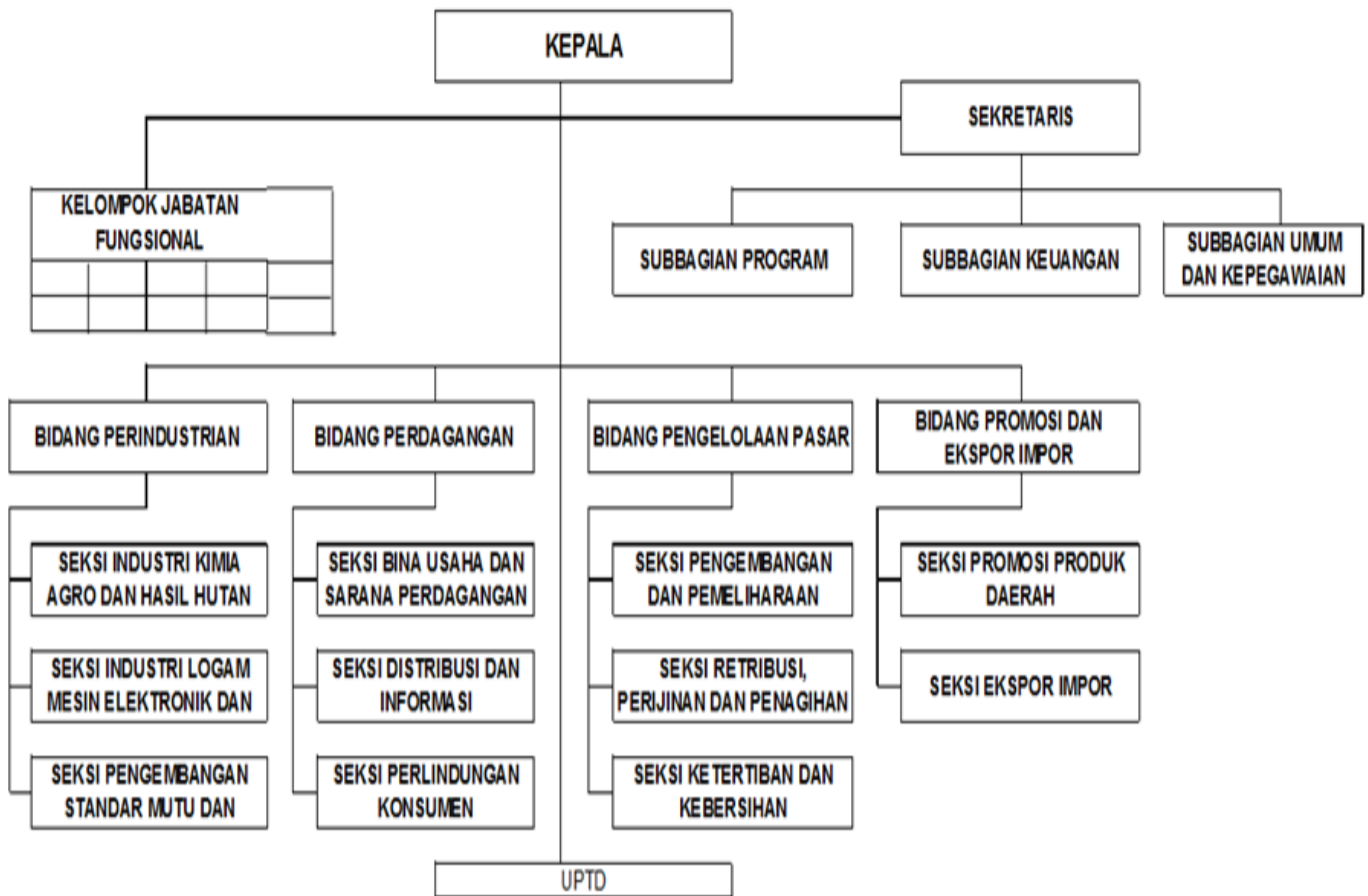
KEPALA

SEKRETARIS

KELOMPOK JABATAN FUNGSIONAL

SUBBAGIAN PROGRAM

SUBBAGIAN KEUANGAN

SUBBAGIAN UMUM DAN KEPEGAWAIAN

BIDANG PERINDUSTRIAN

BIDANG PERDAGANGAN

BIDANG PENGELOLAAN PASAR

BIDANG PROMOSI DAN EKSPOR IMPOR

SEKSI INDUSTRI KIMIA AGRO DAN HASIL HUTAN

SEKSI INDUSTRI LOGAM MESIN ELEKTRONIK DAN

SEKSI PENGEMBANGAN STANDAR MUTU DAN

SEKSI BINA USAHA DAN SARANA PERDAGANGAN

SEKSI DISTRIBUSI DAN INFORMASI

SEKSI PERLINDUNGAN KONSUMEN

SEKSI PENGEMBANGAN DAN PEMELIHARAAN

SEKSI RETRIBUSI, PERIJINAN DAN PENAGIHAN

SEKSI KETERTIBAN DAN KEBERSIHAN

SEKSI PROMOSI PRODUK DAERAH

SEKSI EKSPOR IMPOR

UPTD